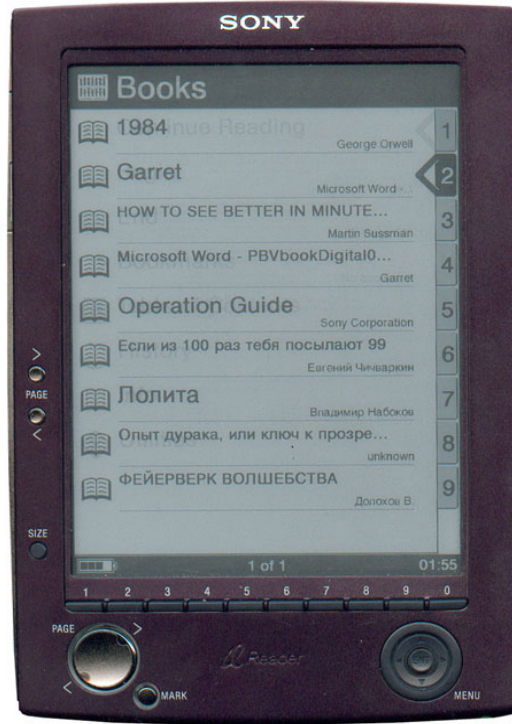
SONY

Books

1984
George Orwell
1

Garret
Microsoft Word -
2

HOW TO SEE BETTER IN MINUTE...
Martin Sussman
3

Microsoft Word - PBVbookDigital0...
Garret
4

Operation Guide
Sony Corporation
5

Если из 100 раз тебя посылают 99
Евгений Чичваркин
6

Лолита
Владимир Набоков
7

Опыт дурака, или ключ к прозре...
unknown
8

ФЕЙЕРВЕРК ВОЛШЕБСТВА
Долохов В.
9

1 of 1
01:55

>
PAGE
<

SIZE

1 2 3 4 5 6 7 8 9 0

PAGE
>
<
MARK

Reader

MENU